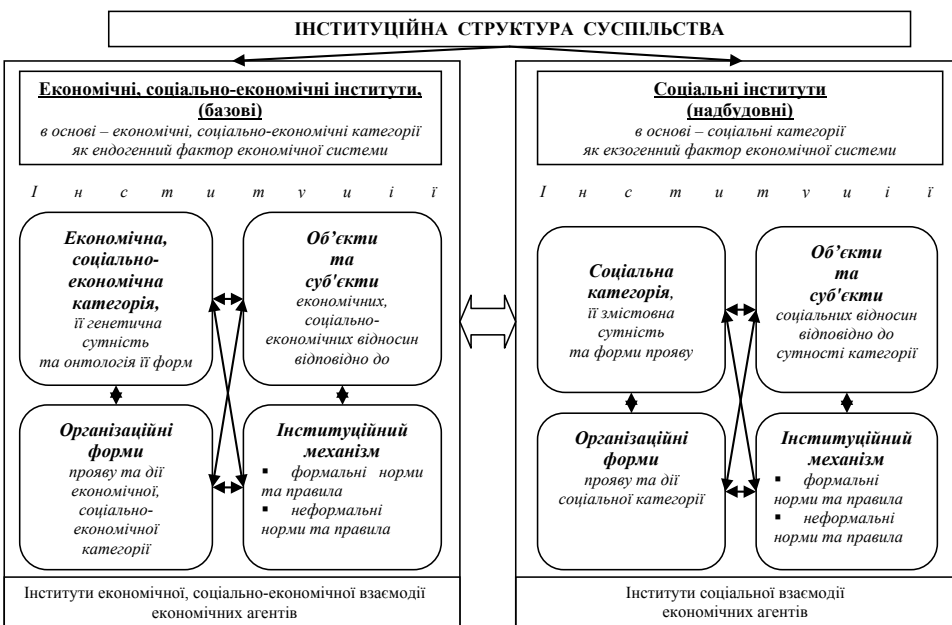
ІНСТИТУЦІЙНА СТРУКТУРА СУСПІЛЬСТВА

Економічні, соціально-економічні інститути, (базові)
в основі – економічні, соціально-економічні категорії як ендогенний фактор економічної системи

І н с т и т у ц і ї

Економічна, соціально-економічна категорія, її генетична сутність та онтологія її форм

Об'єкти та суб'єкти економічних, соціально-економічних відносин відповідно до

Організаційні форми прояву та дії економічної, соціально-економічної категорії

Інституційний механізм
▪ формальні норми та правила
▪ неформальні норми та правила

Інститути економічної, соціально-економічної взаємодії економічних агентів

Соціальні інститути (надбудовні)
в основі – соціальні категорії як екзогенний фактор економічної системи

І н с т и т у ц і ї

Соціальна категорія, її змістовна сутність та форми прояву

Об'єкти та суб'єкти соціальних відносин відповідно до сутності категорії

Організаційні форми прояву та дії соціальної категорії

Інституційний механізм
▪ формальні норми та правила
▪ неформальні норми та правила

Інститути соціальної взаємодії економічних агентів